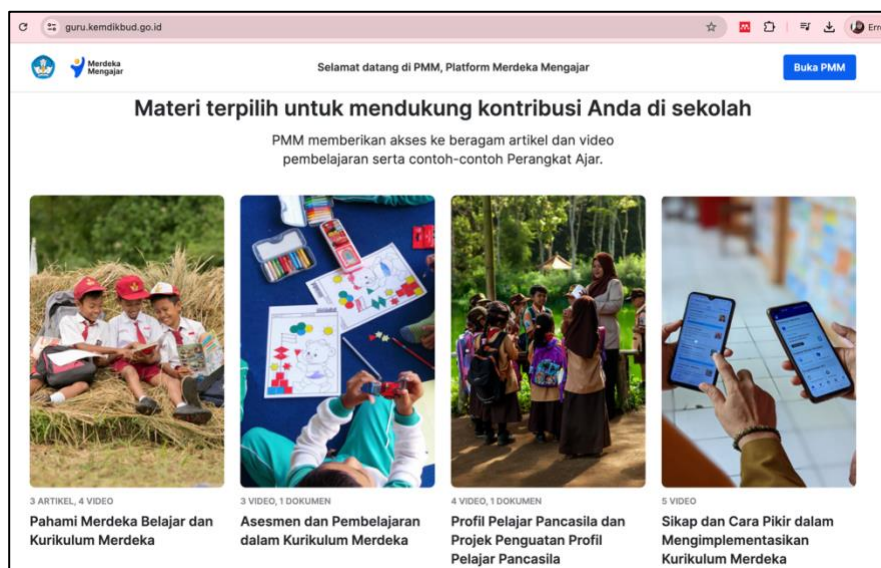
guru.kemdikbud.go.id

Ern

Merdeka Mengajar

Selamat datang di PMM, Platform Merdeka Mengajar

Buka PMM

Materi terpilih untuk mendukung kontribusi Anda di sekolah

PMM memberikan akses ke beragam artikel dan video pembelajaran serta contoh-contoh Perangkat Ajar.

3 ARTIKEL, 4 VIDEO
Pahami Merdeka Belajar dan Kurikulum Merdeka

3 VIDEO, 1 DOKUMEN
Asesmen dan Pembelajaran dalam Kurikulum Merdeka

4 VIDEO, 1 DOKUMEN
Profil Pelajar Pancasila dan Projek Penguatan Profil Pelajar Pancasila

5 VIDEO
Sikap dan Cara Pikir dalam Mengimplementasikan Kurikulum Merdeka